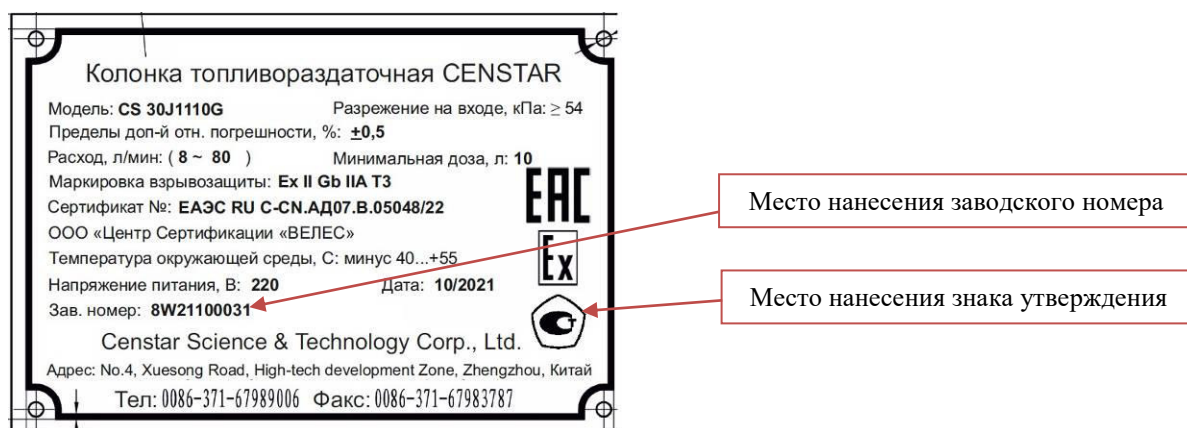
Колонка топливораздаточная CENSTAR

Модель: CS 30J1110G

Разрежение на входе, кПа: ≥ 54

Пределы доп-й отн. погрешности, %: $\pm$0,5

Расход, л/мин: ( 8 ~ 80 )

Минимальная доза, л: 10

Маркировка взрывозащиты: Ex II Gb IIA T3

Сертификат №: ЕАЭС RU C-CN.АД07.В.05048/22

ООО «Центр Сертификации «ВЕЛЕС»

Температура окружающей среды, С: минус 40...+55

Напряжение питания, В: 220

Дата: 10/2021

Зав. номер: 8W21100031

EAC

Ex

Censtar Science & Technology Corp., Ltd.

Адрес: No.4, Xuesong Road, High-tech development Zone, Zhengzhou, Китай

Тел: 0086-371-67989006 Факс: 0086-371-67983787

Место нанесения заводского номера

Место нанесения знака утверждения